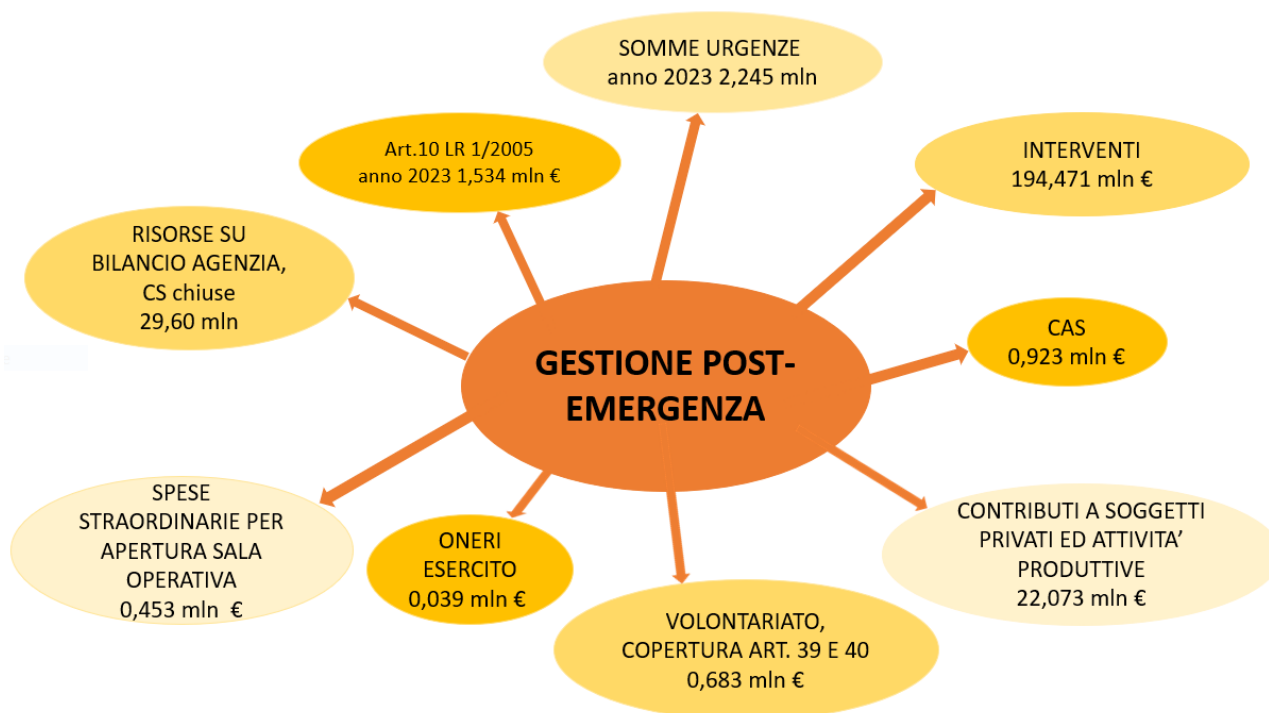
SOMME URGENZE
anno 2023 2,245 mln

Art.10 LR 1/2005
anno 2023 1,534 mln €

INTERVENTI
194,471 mln €

RISORSE SU BILANCIO AGENZIA, CS chiuse
29,60 mln

GESTIONE POST-EMERGENZA

CAS
0,923 mln €

SPESE STRAORDINARIE PER APERTURA SALA OPERATIVA
0,453 mln €

ONERI ESERCITO
0,039 mln €

CONTRIBUTI A SOGGETTI PRIVATI ED ATTIVITA' PRODUTTIVE
22,073 mln €

VOLONTARIATO, COPERTURA ART. 39 E 40
0,683 mln €